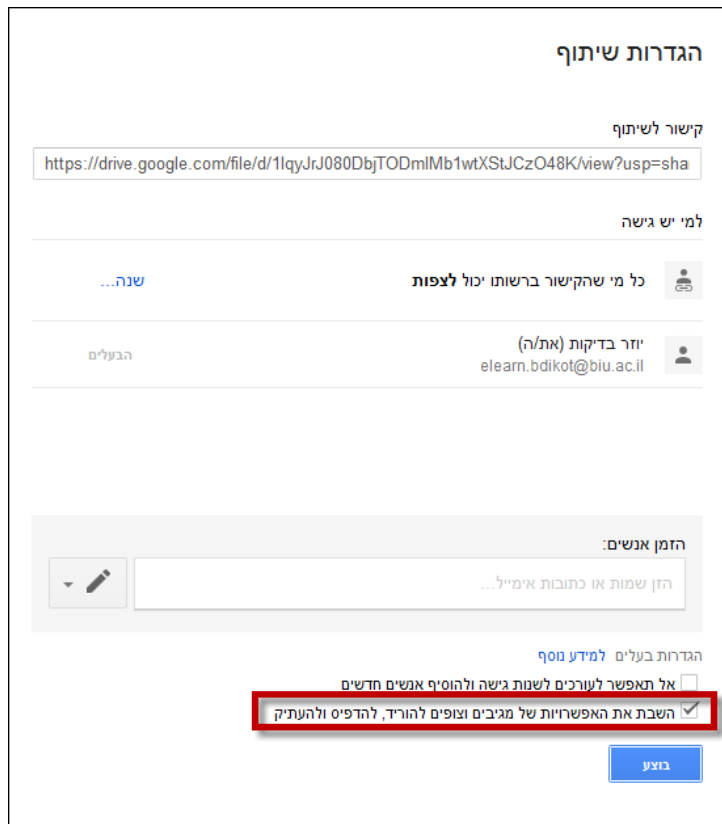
הגדרות שיתוף

קישור לשיתוף

https://drive.google.com/file/d/1lqyJrJ080DbjTODmlMb1wtXStJCzO48K/view?usp=sha

למי יש גישה

כל מי שהקישור ברשותו יכול **לצפות**

שנה...

יוזר בדיקות (את/ה)
elearn.bdikot@biu.ac.il

הבעלים

הזמן אנשים:

הזן שמות או כתובות אימייל...

הגדרות בעלים למידע נוסף

אל תאפשר לעורכים לשנות גישה ולהוסיף אנשים חדשים

השבת את האפשרויות של מגיבים וצופים להוריד, להדפיס ולהעתיק

בוצע